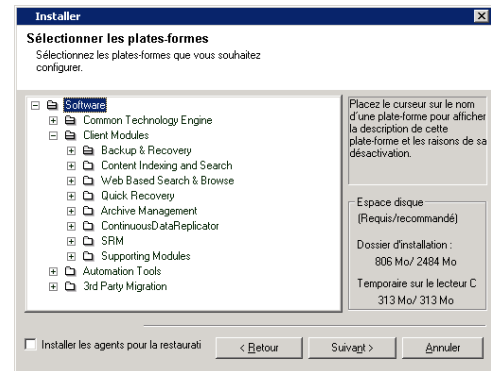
Installer

Sélectionner les plates-formes
Sélectionnez les plates-formes que vous souhaitez configurer.

Software
Common Technology Engine
Client Modules
Backup & Recovery
Content Indexing and Search
Web Based Search & Browse
Quick Recovery
Archive Management
ContinuousDataReplicator
SRM
Supporting Modules
Automation Tools
3rd Party Migration

Placez le curseur sur le nom d'une plate-forme pour afficher la description de cette plate-forme et les raisons de sa désactivation.

Espace disque
(Requis/recommandé)
Dossier d'installation :
806 Mo/ 2484 Mo
Temporaire sur le lecteur C
313 Mo/ 313 Mo

Installer les agents pour la restaurati

< Retour
Suivant >
Annuler